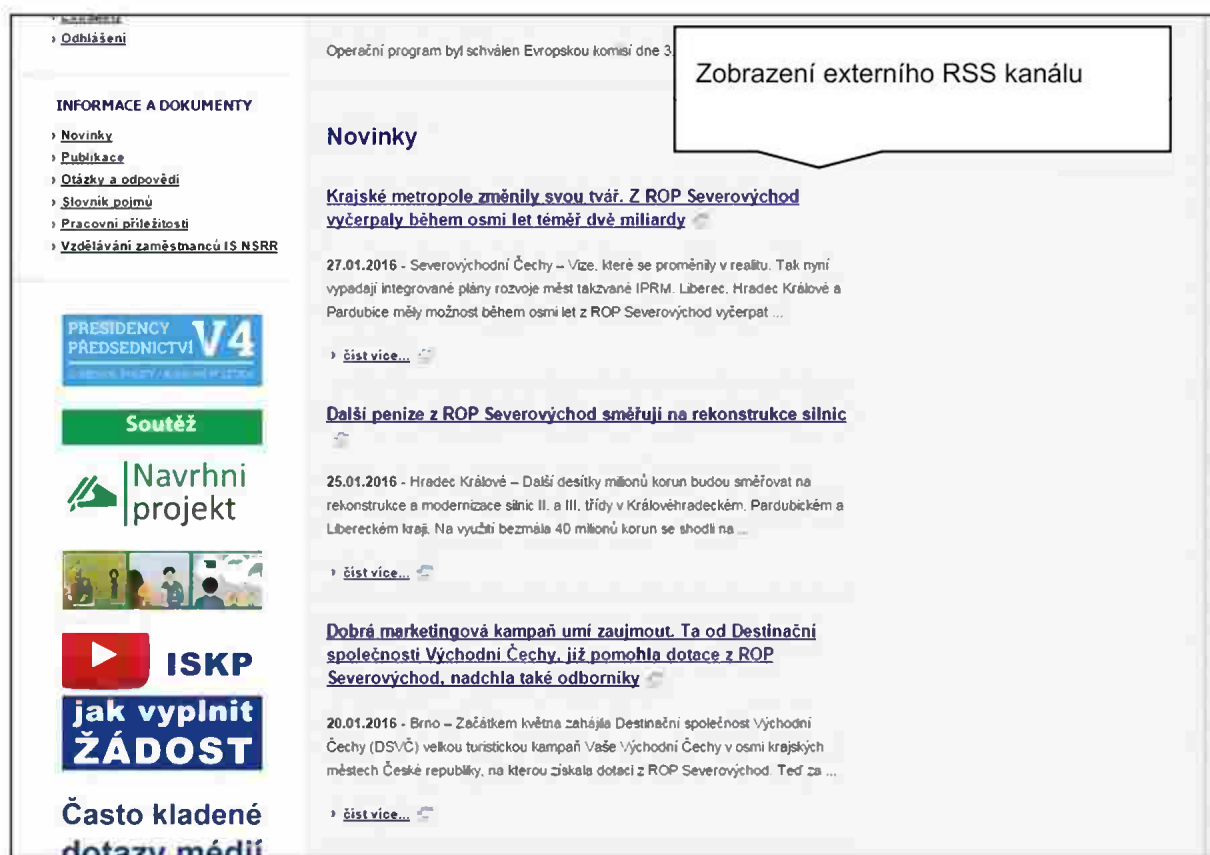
› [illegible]
› Odhlášení

INFORMACE A DOKUMENTY

› Novinky
› Publikace
› Otázky a odpovědi
› Slovník pojmů
› Pracovní příležitosti
› Vzdělávání zaměstnanců IS NSRR

PRESIDENCY PŘEDSEDNICTVÍ V4

Soutěž

Navrhni projekt

ISKP
jak vyplnit ŽÁDOST

Často kladené dotazy médií

Operační program byl schválen Evropskou komisí dne 3.

Zobrazení externího RSS kanálu

Novinky

Krajské metropole změnily svou tvář. Z ROP Severovýchod vyčerpaly během osmi let téměř dvě miliardy

27.01.2016 - Severovýchodní Čechy – Vize, které se proměnily v realitu. Tak nyní vypadají integrované plány rozvoje měst takzvané IPRM. Liberec, Hradec Králové a Pardubice měly možnost během osmi let z ROP Severovýchod vyčerpat ...

› číst více...

Další peníze z ROP Severovýchod směřují na rekonstrukce silnic

25.01.2016 - Hradec Králové – Další desítky milionů korun budou směřovat na rekonstrukce a modernizace silnic II. a III. třídy v Královéhradeckém, Pardubickém a Libereckém kraji. Na využití bezmála 40 milionů korun se shodli na ...

› číst více...

Dobrá marketingová kampaň umí zaujmout. Ta od Destinační společnosti Východní Čechy, jíž pomohla dotace z ROP Severovýchod, nadchla také odborníky

20.01.2016 - Brno – Začátkem května zahájila Destinační společnost Východní Čechy (DSVČ) velkou turistickou kampaň Vaše Východní Čechy v osmi krajských městech České republiky, na kterou získala dotaci z ROP Severovýchod. Teď za ...

› číst více...